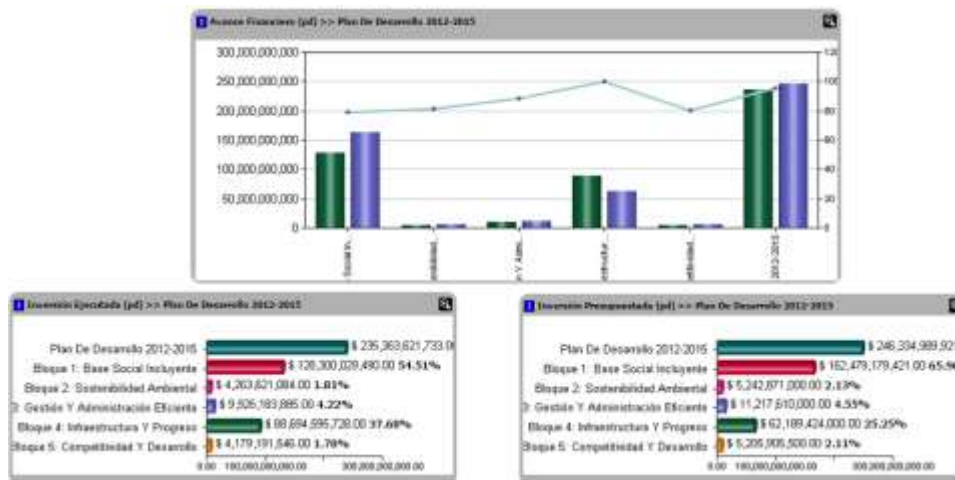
Avance Financiero (pd) >> Plan De Desarrollo 2012-2015

300,000,000,000
250,000,000,000
200,000,000,000
150,000,000,000
100,000,000,000
50,000,000,000
0

120
100
80
60
40
20
0

Social In.. | ..ambiental | ..n Y Adm.. | ..infraestr.. | ..etitividad.. | 2012-2015

Inversion Ejecutada (pd) >> Plan De Desarrollo 2012-2015

Plan De Desarrollo 2012-2015 $ 235,363,621,733.0
Bloque 1: Base Social Incluyente $ 128,300,029,490.00 54.51%
Bloque 2: Sostenibilidad Ambiental $ 4,263,821,084.00 1.81%
3: Gestión Y Administración Eficiente $ 9,926,183,885.00 4.22%
Bloque 4: Infraestructura Y Progreso $ 88,694,595,728.00 37.68%
Bloque 5: Competitividad Y Desarrollo $ 4,179,191,546.00 1.78%

0.00 100,000,000,000.00 300,000,000,000.00

Inversion Presupuestada (pd) >> Plan De Desarrollo 2012-2015

Plan De Desarrollo 2012-2015 $ 246,334,989,92
Bloque 1: Base Social Incluyente $ 162,479,179,421.00 65.9
Bloque 2: Sostenibilidad Ambiental $ 5,242,871,000.00 2.13%
3: Gestión Y Administración Eficiente $ 11,217,610,000.00 4.55%
Bloque 4: Infraestructura Y Progreso $ 62,189,424,000.00 25.25%
Bloque 5: Competitividad Y Desarrollo $ 5,205,905,500.00 2.11%

0.00 100,000,000,000.00 300,000,000,000.00